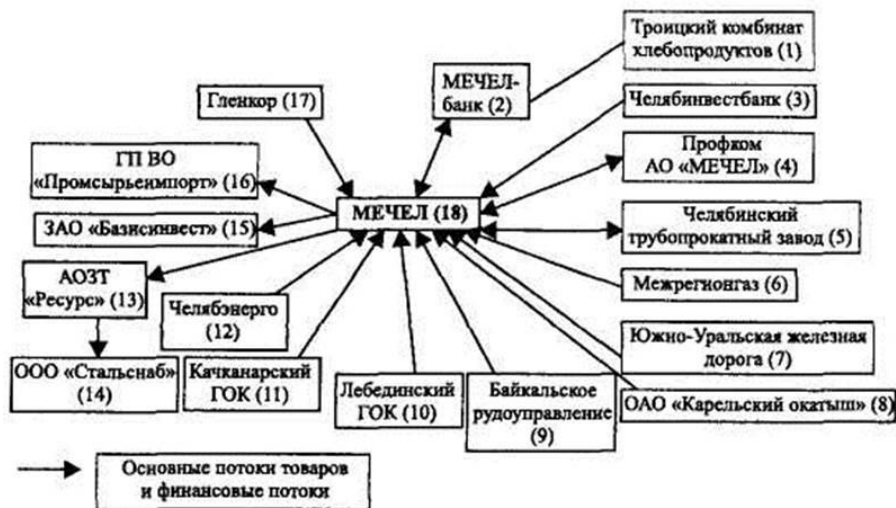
Троицкий комбинат хлебопродуктов (1)

МЕЧЕЛ-банк (2)

Гленкор (17)

Челябинвестбанк (3)

Профком АО «МЕЧЕЛ» (4)

ГП ВО «Промсырьеимпорт» (16)

МЕЧЕЛ (18)

ЗАО «Базисинвест» (15)

Челябинский трубопрокатный завод (5)

АОЗТ «Ресурс» (13)

Межрегионгаз (6)

Челябэнерго (12)

Южно-Уральская железная дорога (7)

ООО «Стальснаб» (14)

Качканарский ГОК (11)

Лебединский ГОК (10)

Байкальское рудоуправление (9)

ОАО «Карельский окатыш» (8)

Основные потоки товаров и финансовые потоки